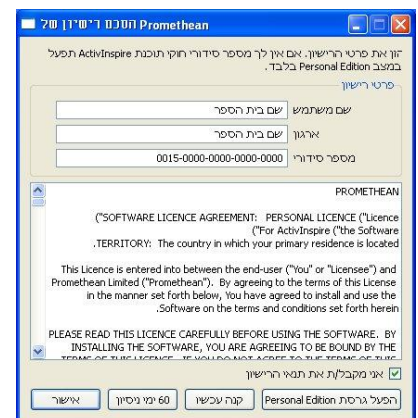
Promethean הסכם רישיון של

הזן את פרטי הרישיון. אם אין לך מספר סידורי חוקי תוכנת ActivInspire תפעל במצב Personal Edition בלבד.

פרטי רישיון

שם משתמש | שם בית הספר

ארגון | שם בית הספר

מספר סידורי | 0015-0000-0000-0000-0000

PROMETHEAN

("SOFTWARE LICENCE AGREEMENT: PERSONAL LICENCE ("Licence ("For ActivInspire ("the Software .TERRITORY: The country in which your primary residence is located

This Licence is entered into between the end-user ("You" or "Licensee") and Promethean Limited ("Promethean"). By agreeing to the terms of this Licence in the manner set forth below, You have agreed to install and use the .Software on the terms and conditions set forth herein

PLEASE READ THIS LICENCE CAREFULLY BEFORE USING THE SOFTWARE. BY INSTALLING THE SOFTWARE, YOU ARE AGREEING TO BE BOUND BY THE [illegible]

אני מקבל/ת את תנאי הרישיון

הפעל גרסת Personal Edition | קנה עכשיו | 60 ימי ניסיון | אישור